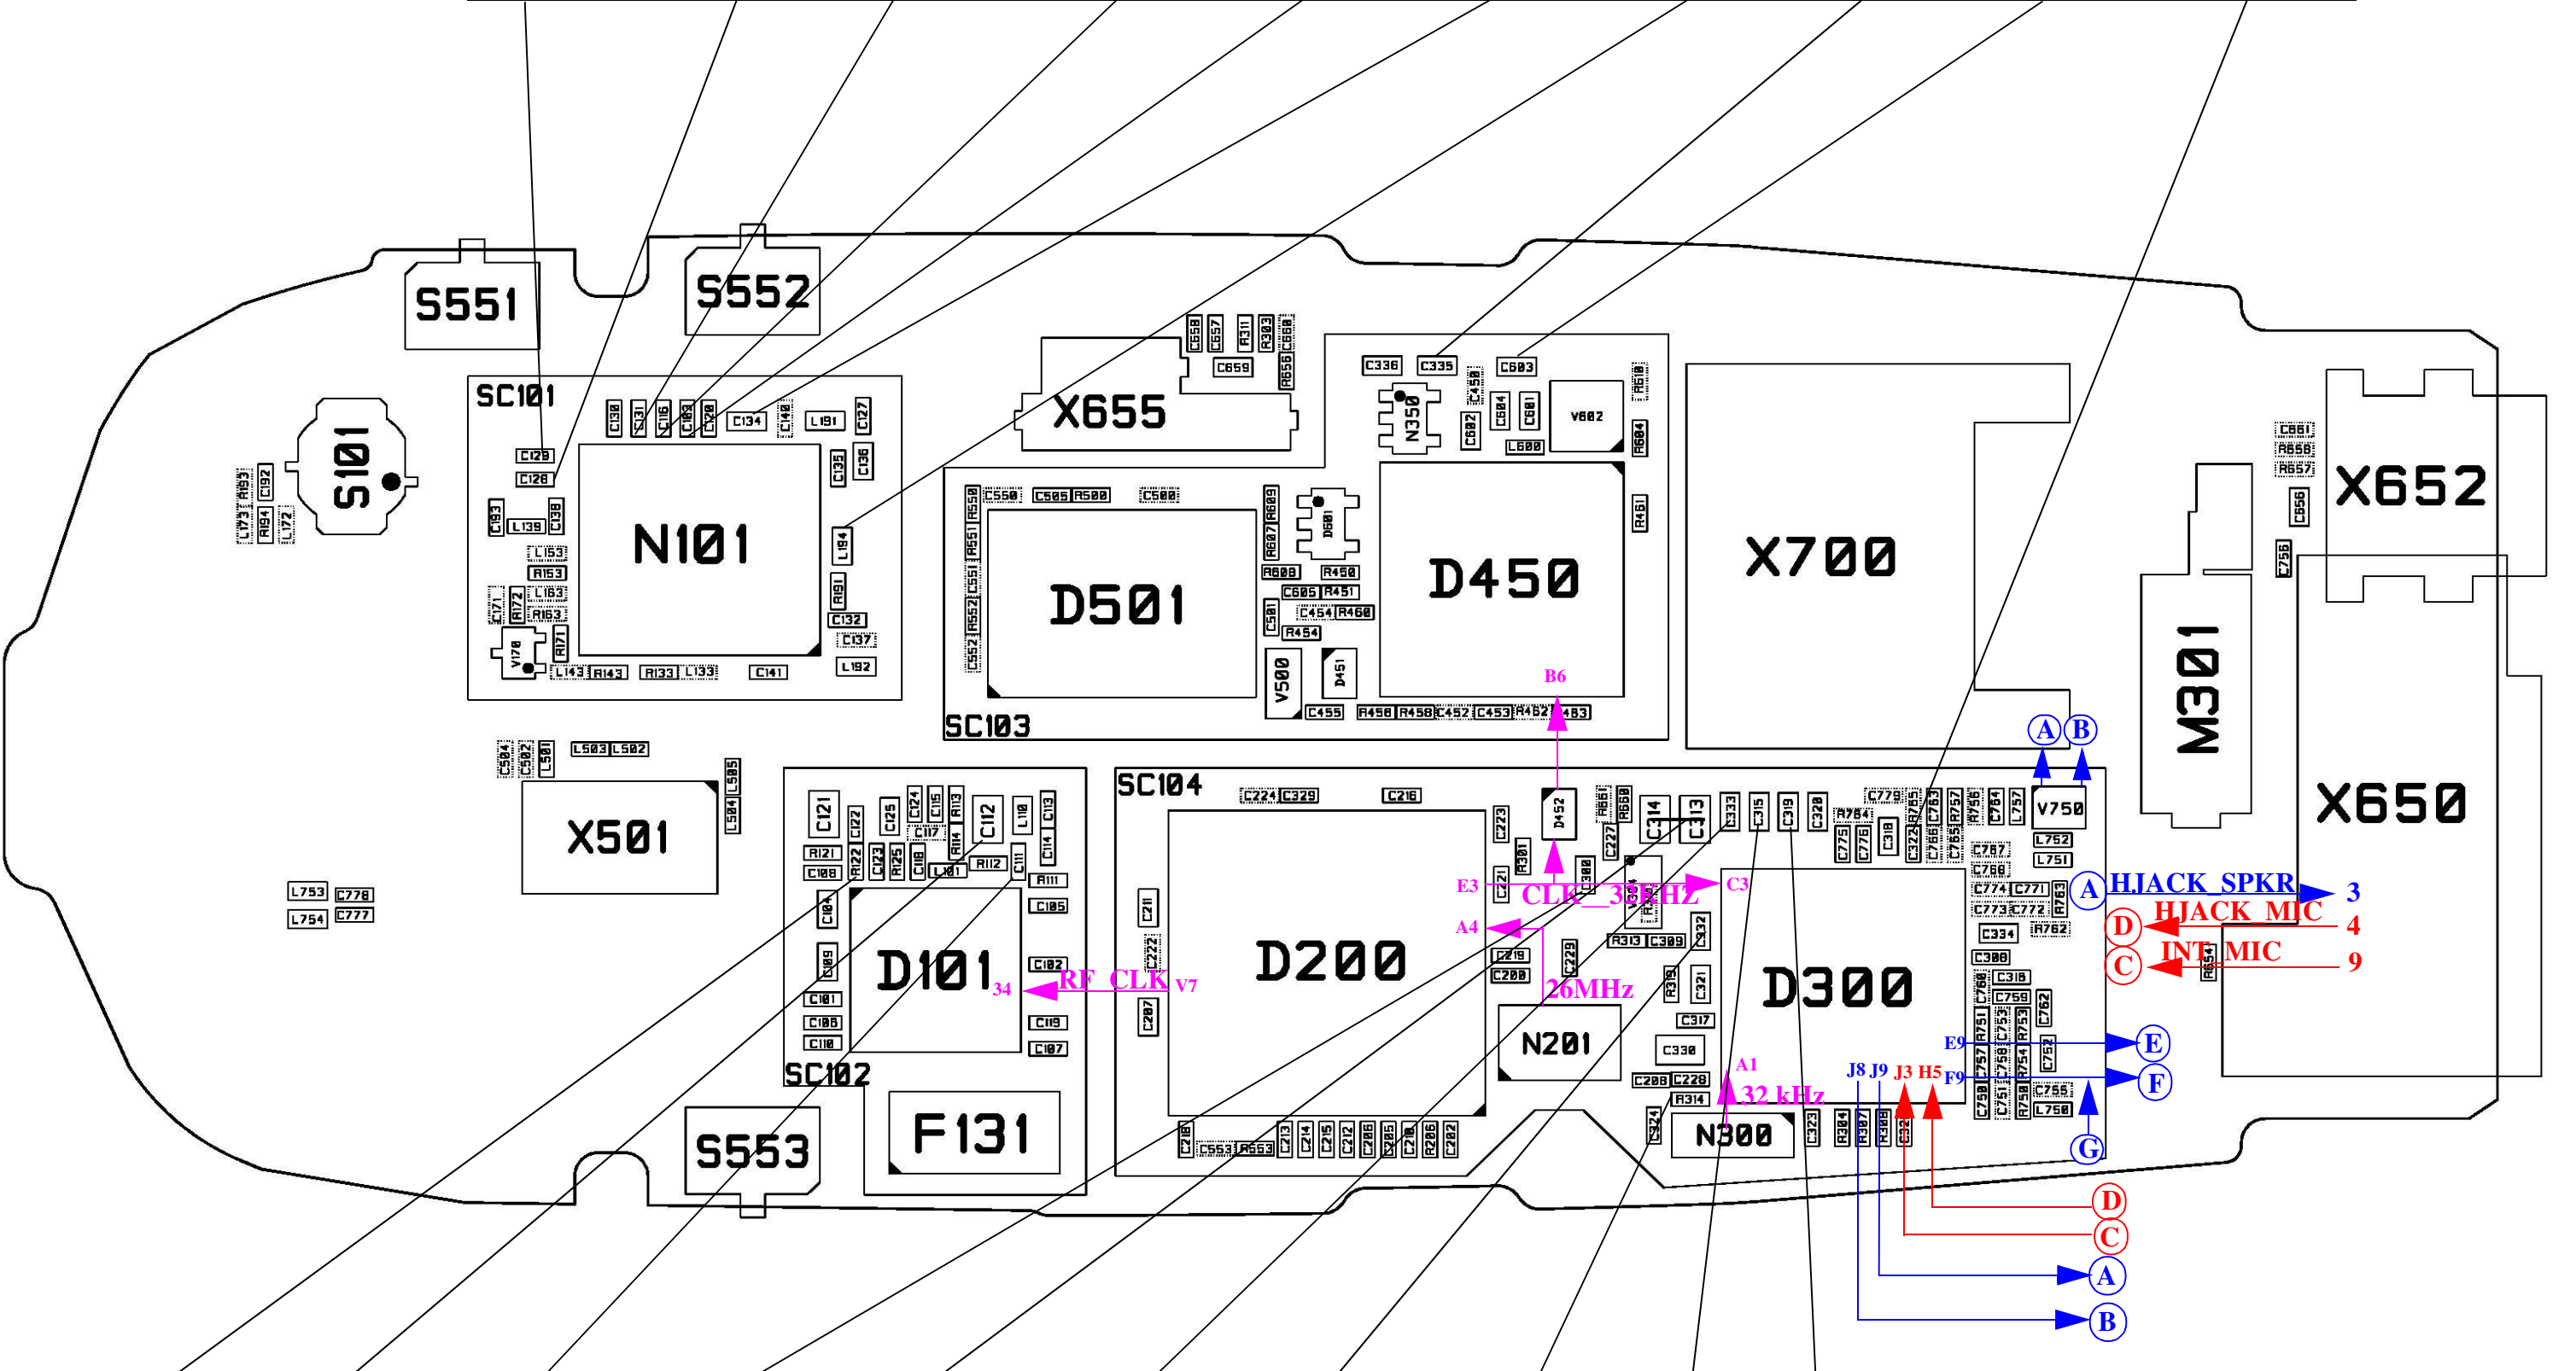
S551
S552
S101
SC101
N101
X655
X652
X700
D450
D501
SC103
M301
X650
X501
SC104
V750
D101
D200
D300
SC102
N201
F131
S553
N300
B6
E3
CLK_32KHZ
C3
A4
26MHz
RF_CLK
34
V7
A1
32 kHz
HJACK_SPKR
3
HJACK_MIC
4
INT_MIC
9
A
B
C
D
E
F
G
E9
F9
J8
J9
J3
H5
D
C
A
B
C129
C128
C130
C131
C116
C103
C120
C134
C140
L191
C127
C135
C136
C193
L139
C138
L153
R153
L163
R163
C171
R172
R171
V170
L143
R143
R133
L133
C141
L194
R191
C132
C137
L192
C658
C657
R311
R303
R656
C660
C659
C336
C335
C603
R610
N350
C450
C602
C604
C601
V602
L600
R604
R461
C550
C505
R500
C500
R550
R551
C551
R552
C552
R609
R607
D501
R608
R450
C605
R451
C454
R460
C501
R454
V500
D451
C455
R458
R459
C452
C453
R457
R453
L173
R193
C192
R194
L172
C504
C502
L501
L503
L502
L505
L504
L753
C778
L754
C777
C121
C122
C125
C124
C115
R113
C112
L110
C113
C117
R114
C114
R121
R122
C123
R125
C118
L101
R112
C111
C108
R111
C105
C104
C109
C102
C101
C106
C110
C119
C107
C224
C329
C216
C223
D452
R661
R660
C314
C313
C333
C315
C319
C320
C779
R764
R765
C763
R757
R756
C764
L757
C211
C222
C207
C221
R301
C227
C300
C219
C200
C229
R313
C309
C332
R319
C321
C317
C330
C208
C228
R314
C324
C323
R304
R307
R308
C322
C775
C776
C318
C326
C766
C765
L752
C767
L751
C768
C774
C771
R763
C773
C772
C334
R762
C308
C316
C760
C759
C762
C751
R751
C755
R753
C752
C757
C758
R754
C756
R750
C755
L750
R654
C661
R658
R657
C656
C756
C218
C553
R653
C213
C214
C215
C212
C206
C205
C210
R206
C202